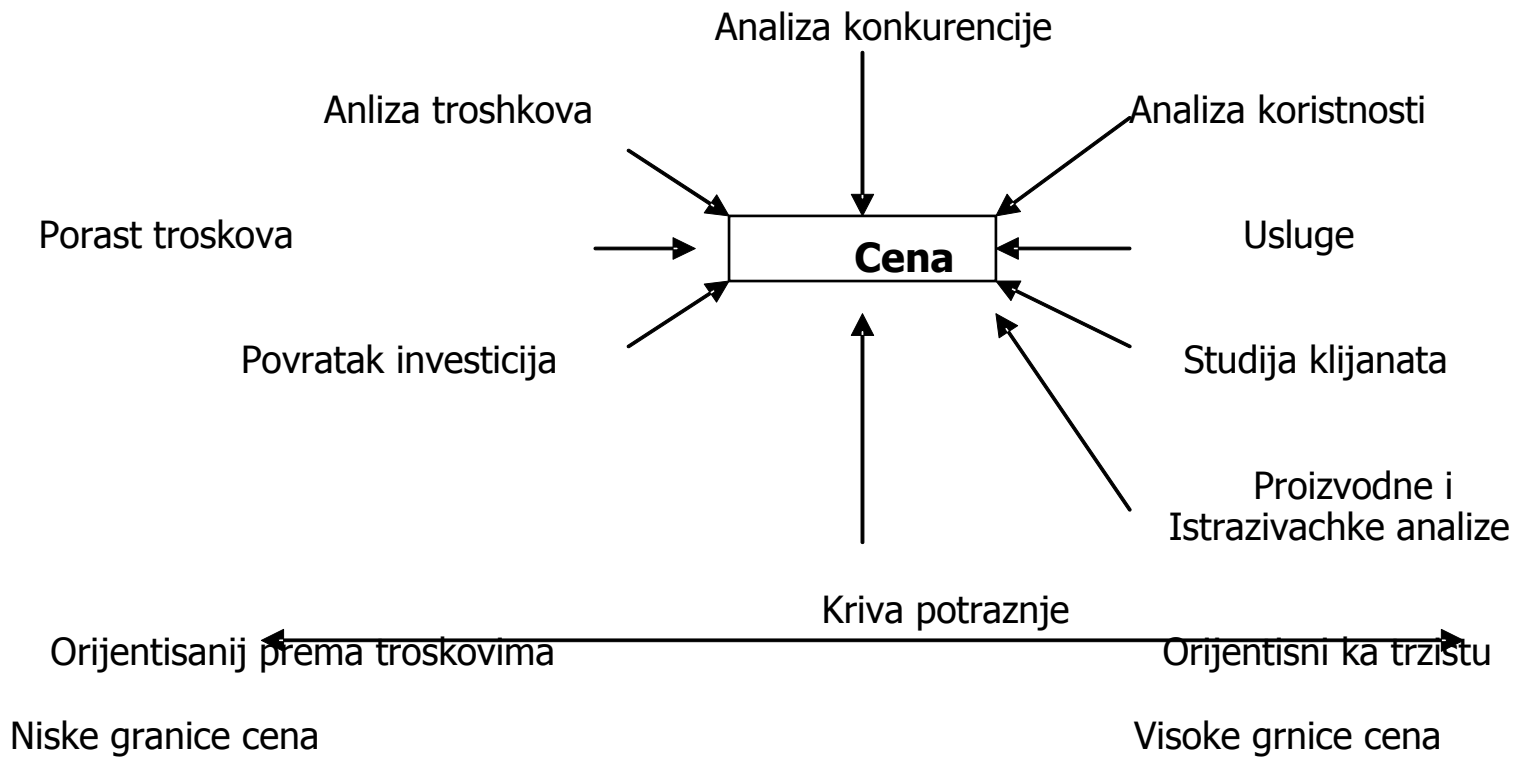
Analiza konkurencije

Anliza troshkova

Analiza koristnosti

Porast troskova

Cena

Usluge

Povratak investicija

Studija klijanata

Proizvodne i Istrazivachke analize

Kriva potraznje

Orijentisanij prema troskovima

Orijentisni ka trzistu

Niske granice cena

Visoke grnice cena